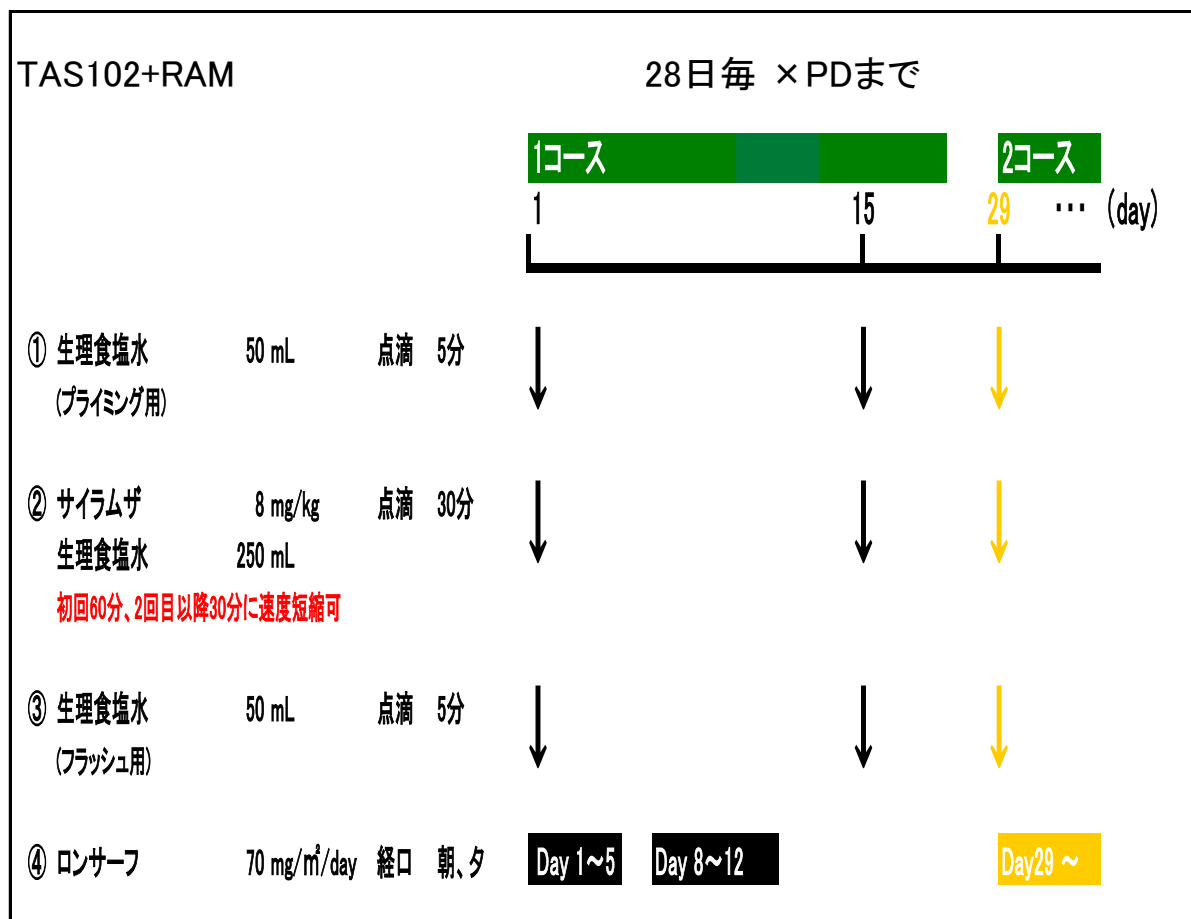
TAS102+RAM

28日毎 ×PDまで

1コース

2コース

1 15 29 ･･･ (day)

① 生理食塩水 50 mL 点滴 5分
(プライミング用)

② サイラムザ 8 mg/kg 点滴 30分
生理食塩水 250 mL
初回60分、2回目以降30分に速度短縮可

③ 生理食塩水 50 mL 点滴 5分
(フラッシュ用)

④ ロンサーフ 70 mg/㎡/day 経口 朝、夕

Day 1~5

Day 8~12

Day29 ~